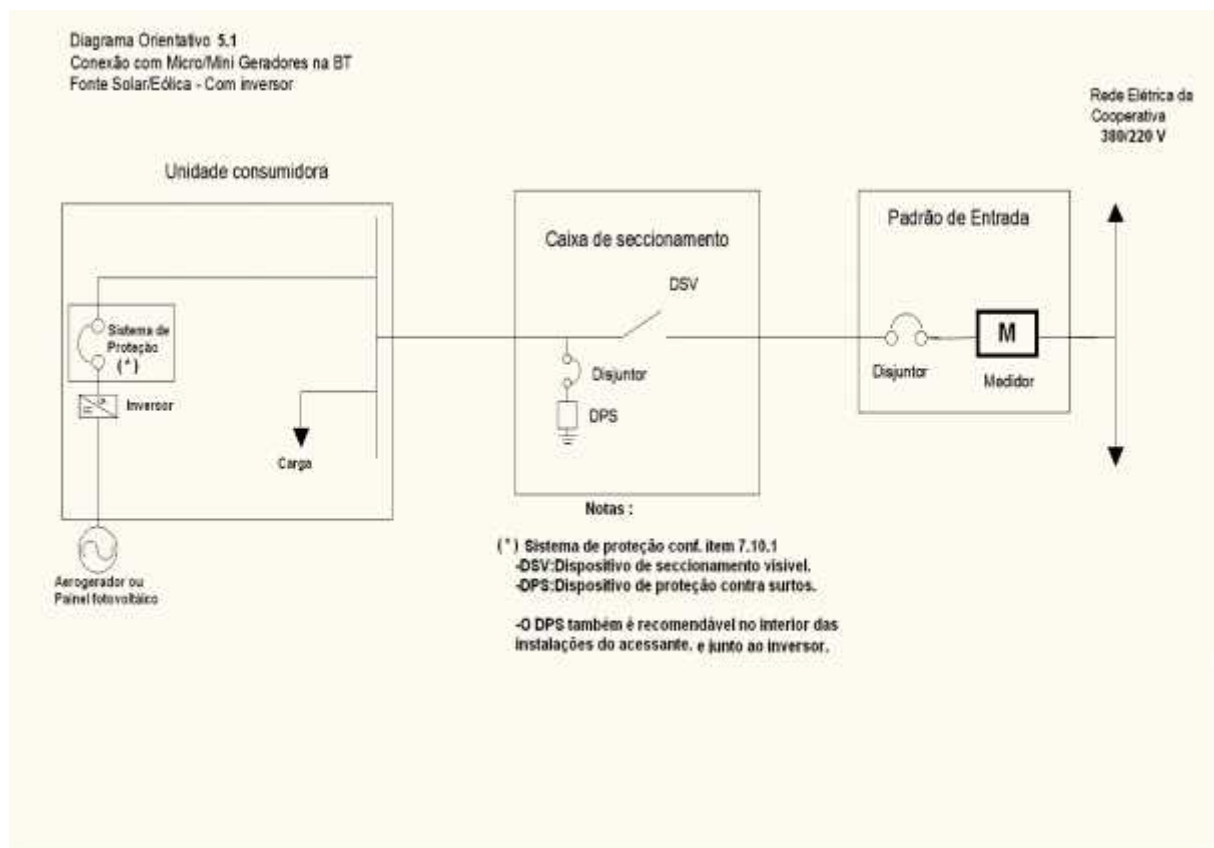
Diagrama Orientativo 5.1
Conexão com Micro/Mini Geradores na BT
Fonte Solar/Eólica - Com inversor

Rede Elétrica da Cooperativa
380/220 V

Unidade consumidora

Sistema de Proteção
(*)

Inversor

Carga

Aerogerador ou
Painel fotovoltáico

Caixa de seccionamento

DSV

Disjuntor

DPS

Padrão de Entrada

M

Disjuntor

Medidor

Notas :

(*) Sistema de proteção conf. item 7.10.1
-DSV:Dispositivo de seccionamento visivel.
-DPS:Dispositivo de proteção contra surtos.

-O DPS também é recomendável no interior das instalações do acessante. e junto ao inversor.